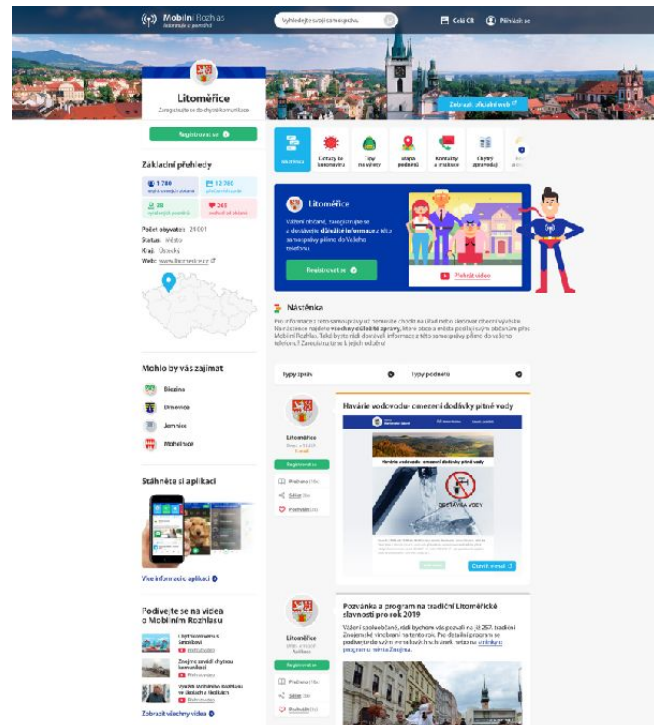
Mobilní Rozhlas

Vyhledejte svou obec

Celá ČR

Přihlásit se

Litoměřice

Zaregistrujte se do chytré komunikace

Zobrazit oficiální web

Registrovat se

Základní přehledy

1 780

12 700

20

245

Počet obyvatel: 24 001

Status: Město

Kraj: Ústecký

Web: www.litomerice.cz

Cesty to koronaviru

Typy na výlety

Stopa podobná

Kontakty a instituce

Chytrý zpravodaj

Litoměřice

Registrovat se

Přehrát video

Nástěnka

Mohlo by vás zajímat

Bitozeves

Třebívlice

Jemnice

Roudnice

Stáhněte si aplikaci

Více informací o aplikaci

Podívejte se na videa o Mobilním Rozhlasu

Zobrazit všechna videa

Typy zpráv

Typy podobné

Litoměřice

Registrovat se

Havárie vodovodu: omezení dodávky pitné vody

DOCHÁZÍ VODY

Číst více

Pozvánka a program na tradiční Litoměřické slavnosti pro rok 2019

Litoměřice

Registrovat se